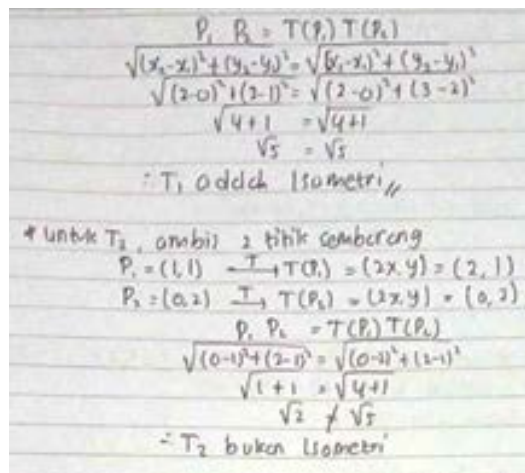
$P_1 P_2 = T(P_1) T(P_2)$

$\sqrt{(x_2-x_1)^2+(y_2-y_1)^2} = \sqrt{(x_2-x_1)^2+(y_2-y_1)^2}$

$\sqrt{(2-0)^2+(2-1)^2} = \sqrt{(2-0)^2+(3-2)^2}$

$\sqrt{4+1} = \sqrt{4+1}$

$\sqrt{5} = \sqrt{5}$

$\therefore T_1$ adalah isometri//

* untuk $T_2$, ambil 2 titik sembarang

$P_1 = (1,1) \xrightarrow{T} T(P_1) = (2x, y) = (2, 1)$

$P_2 = (0,2) \xrightarrow{T} T(P_2) = (2x, y) = (0, 2)$

$P_1 P_2 = T(P_1) T(P_2)$

$\sqrt{(0-1)^2+(2-1)^2} = \sqrt{(0-2)^2+(2-1)^2}$

$\sqrt{1+1} = \sqrt{4+1}$

$\sqrt{2} \neq \sqrt{5}$

$\therefore T_2$ bukan isometri